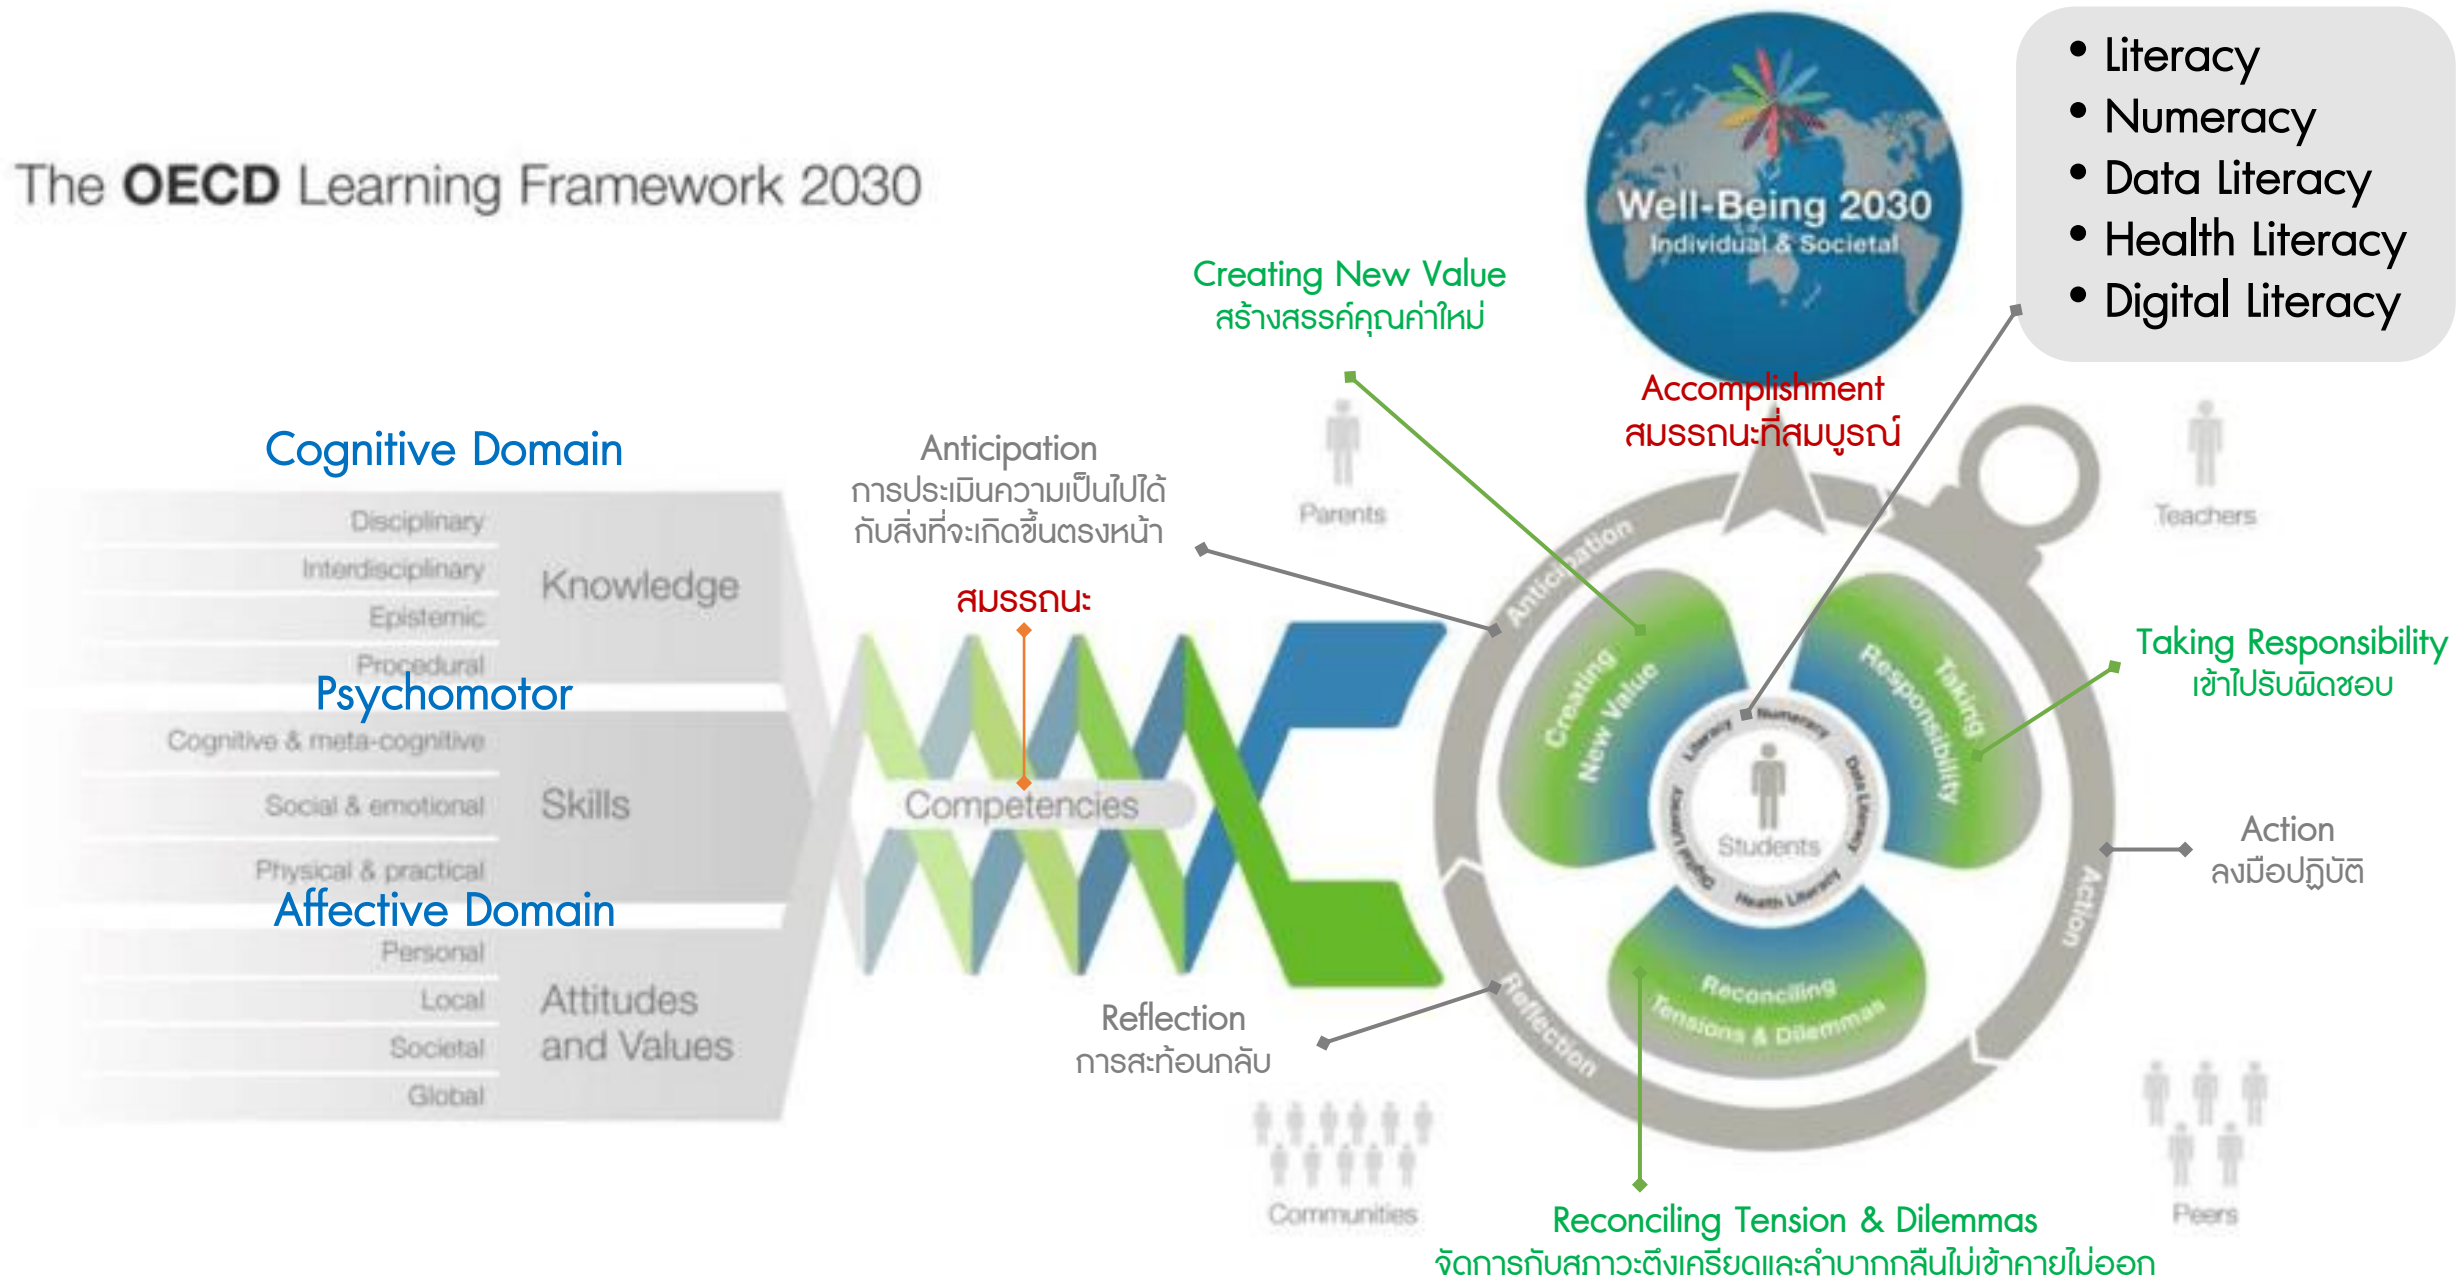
The OECD Learning Framework 2030

Well-Being 2030
Individual & Societal

• Literacy
• Numeracy
• Data Literacy
• Health Literacy
• Digital Literacy

Creating New Value
สร้างสรรค์คุณค่าใหม่

Accomplishment
สมรรถนะที่สมบูรณ์

Cognitive Domain
Disciplinary
Interdisciplinary
Epistemic
Procedural
Knowledge

Psychomotor
Cognitive & meta-cognitive
Social & emotional
Physical & practical
Skills

Affective Domain
Personal
Local
Societal
Global
Attitudes and Values

Anticipation
การประเมินความเป็นไปได้กับสิ่งที่จะเกิดขึ้นตรงหน้า

สมรรถนะ

Competencies

Parents

Teachers

Anticipation

Creating New Value

Taking Responsibility

Literacy Numeracy Data Literacy Health Literacy Digital Literacy

Students

Reconciling Tensions & Dilemmas

Reflection

Action

Taking Responsibility
เข้าไปรับผิดชอบ

Action
ลงมือปฏิบัติ

Reflection
การสะท้อนกลับ

Communities

Peers

Reconciling Tension & Dilemmas
จัดการกับสภาวะตึงเครียดและลำบากกลืนไม่เข้าคายไม่ออก